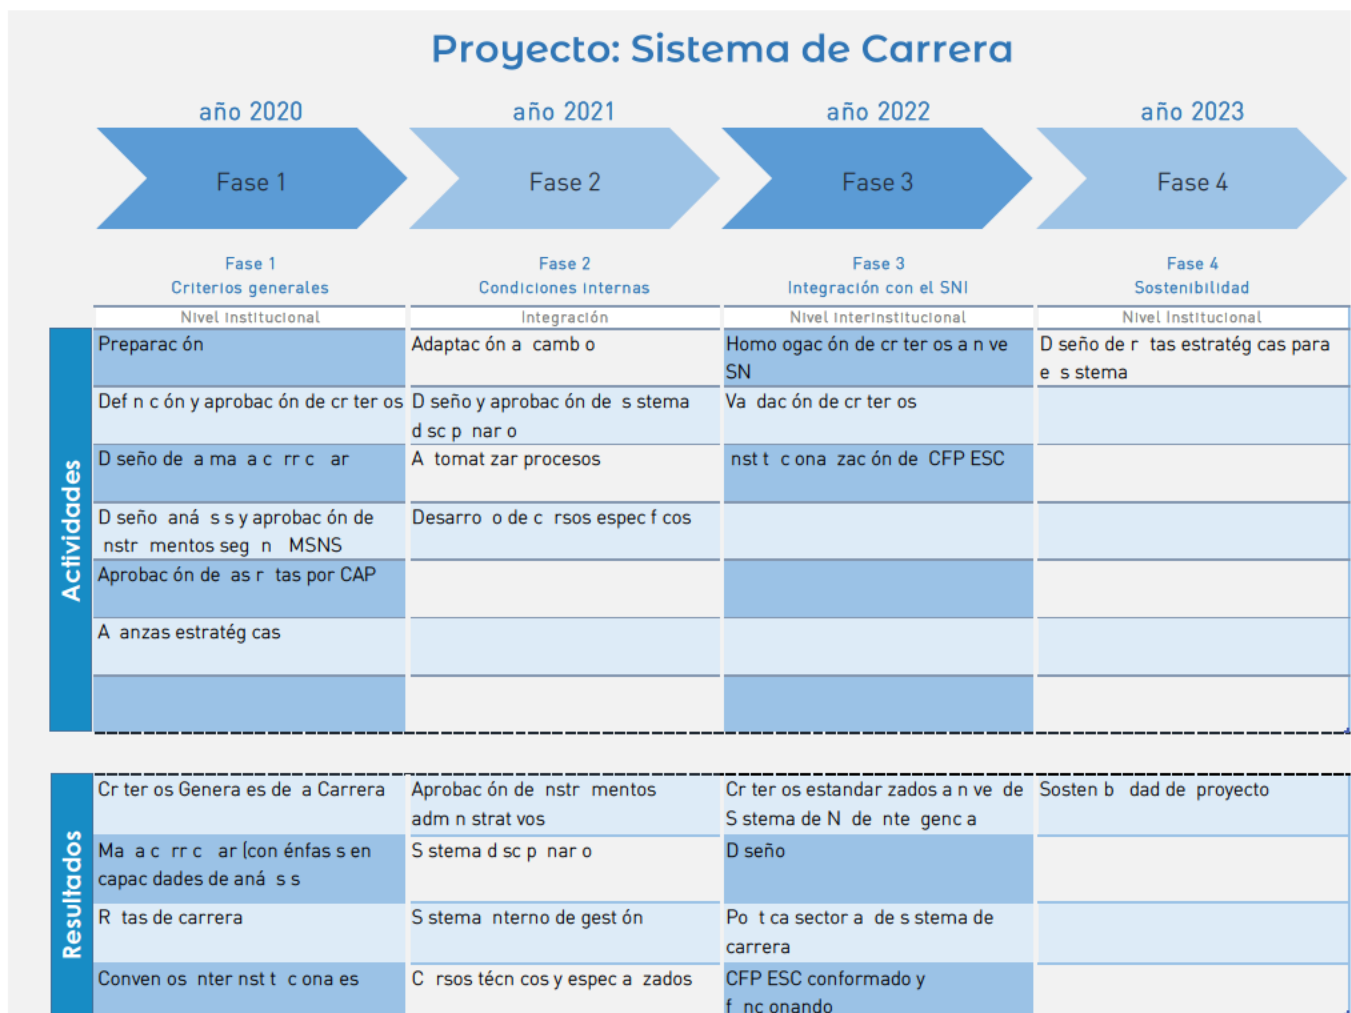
Proyecto: Sistema de Carrera

año 2020
Fase 1

año 2021
Fase 2

año 2022
Fase 3

año 2023
Fase 4

| | Fase 1 Criterios generales | Fase 2 Condiciones internas | Fase 3 Integración con el SNI | Fase 4 Sostenibilidad |
|---|---|---|---|---|
| | Nivel institucional | Integración | Nivel interinstitucional | Nivel institucional |
| Actividades | Preparac ón | Adaptac ón a camb o | Homo ogac ón de cr ter os a n ve SN | D seño de r tas estratég cas para e s stema |
| | Def n c ón y aprobac ón de cr ter os | D seño y aprobac ón de s stema d sc p nar o | Va dac ón de cr ter os | |
| | D seño de a ma a c rr c ar | A tomat zar procesos | nst t c ona zac ón de CFP ESC | |
| | D seño aná s s y aprobac ón de nstr mentos seg n MSNS | Desarro o de c rsos espec f cos | | |
| | Aprobac ón de as r tas por CAP | | | |
| | A anzas estratég cas | | | |
| | | | | |
| Resultados | Cr ter os Genera es de a Carrera | Aprobac ón de nstr mentos adm n strat vos | Cr ter os estandar zados a n ve de S stema de N de nte genc a | Sosten b dad de proyecto |
| | Ma a c rr c ar (con énfas s en capac dades de aná s s | S stema d sc p nar o | D seño | |
| | R tas de carrera | S stema nterno de gest ón | Po t ca sector a de s stema de carrera | |
| | Conven os nter nst t c ona es | C rsos técn cos y espec a zados | CFP ESC conformado y f nc onando | |